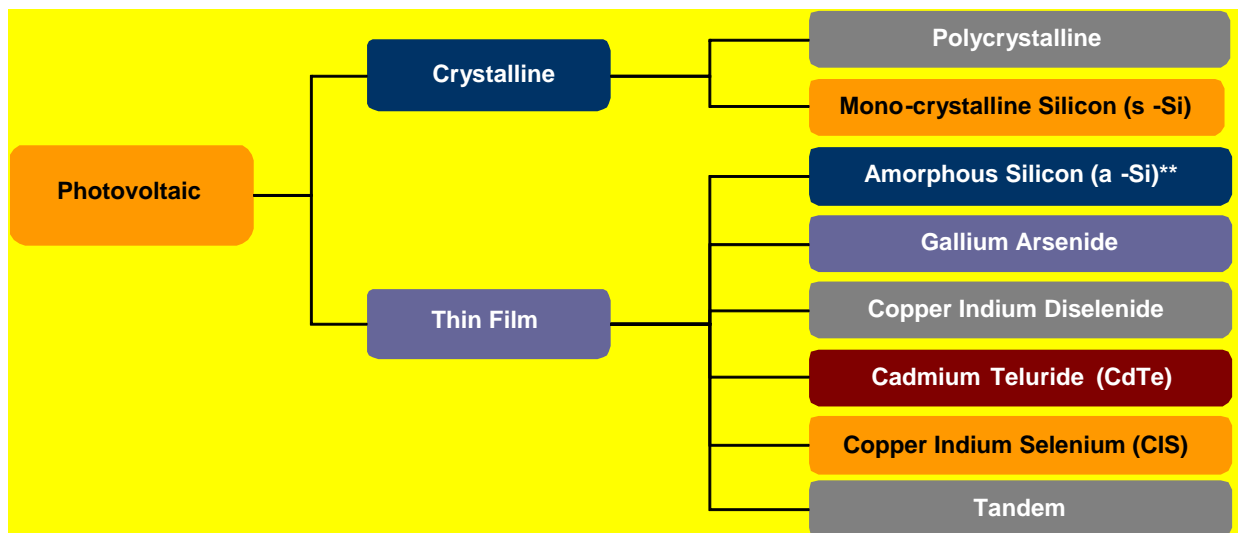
Photovoltaic

Crystalline

Polycrystalline

Mono-crystalline Silicon (s -Si)

Thin Film

Amorphous Silicon (a -Si)**

Gallium Arsenide

Copper Indium Diselenide

Cadmium Teluride (CdTe)

Copper Indium Selenium (CIS)

Tandem